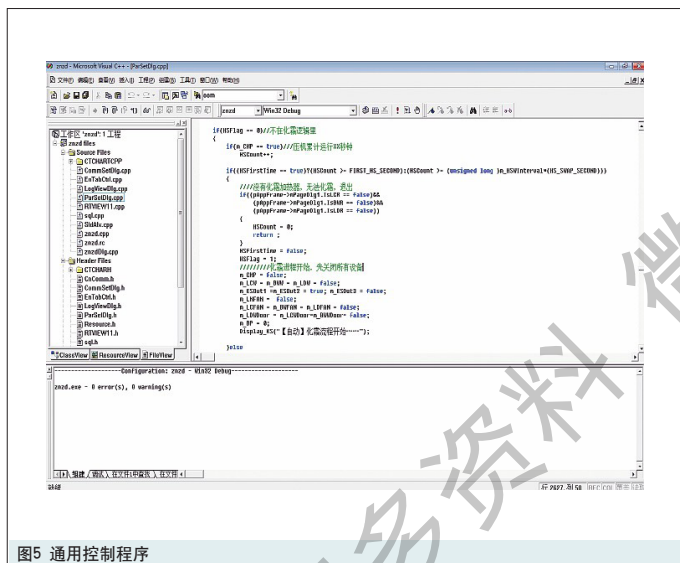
zxzd - Microsoft Visual C++ - [ParSetDlg.cpp]

文件(F) 编辑(E) 查看(V) 插入(I) 工程(P) 组建(B) 工具(T) 窗口(W) 帮助(H)

zxzd    Win32 Debug

工作区 "zxzd": 1 工程
zxzd files
Source Files
CTCHARTCPP
CommSetDlg.cpp
ExTabCtrl.cpp
LogViewDlg.cpp
ParSetDlg.cpp
RTVIEW11.cpp
sql.cpp
StdAfx.cpp
zxzd.cpp
zxzd.rc
zxzdDlg.cpp
Header Files
CTCHARTH
CoComm.h
CommSetDlg.h
ExTabCtrl.h
LogViewDlg.h
ParSetDlg.h
Resource.h
RTVIEW11.h
sql.h

ClassView  ResourceView  FileView

if(HSFlag == 0)//不在化霜流程里
{
    if(m_CMP == true)//压机累计运行**秒钟
        HSCount++;

    if((HSFirstTime == true)?(HSCount >= FIRST_HS_SECOND):(HSCount >= (unsigned long )m_HSWInterval*(HS_SWAP_SECOND)))
    {
        ////任有化霜加热器，无法化霜，退出
        if((pAppFrame->mPageDlg1.IsLCR == false)&&
            (pAppFrame->mPageDlg1.IsBHR == false)&&
            (pAppFrame->mPageDlg1.IsLDR == false))
        {
            HSCount = 0;
            return ;
        }
        HSFirstTime = false;
        HSFlag = 1;
        ////////化霜流程开始，先关闭所有设备
        m_CMP = false;
        m_LCW = m_BHW = m_LDW = false;
        m_ESOut1 =m_ESOut2 = true; m_ESOut3 = false;
        m_LHFAN = false;
        m_LDFAN = m_BHFAN = m_LDFAN = false;
        m_LDWHeat = m_LCWHeat=m_BHWHeat= false;
        m_BP = 0;
        Display_KS("【自动】化霜流程开始----");
    }
}else

-----------------Configuration: zxzd - Win32 Debug--------------------
zxzd.exe - 0 error(s), 0 warning(s)

组建 / 调试 / 在文件1中查找 / 在文件2 /

就绪    行 2427, 列 58

图5 通用控制程序